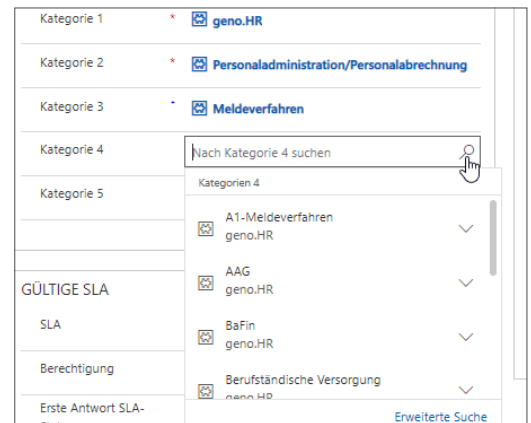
Kategorie 1 * geno.HR

Kategorie 2 * Personaladministration/Personalabrechnung

Kategorie 3 - Meldeverfahren

Kategorie 4 Nach Kategorie 4 suchen

Kategorie 5

Kategorien 4

A1-Meldeverfahren
geno.HR

AAG
geno.HR

BaFin
geno.HR

Berufständische Versorgung
geno.HR

Erweiterte Suche

GÜLTIGE SLA

SLA

Berechtigung

Erste Antwort SLA-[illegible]